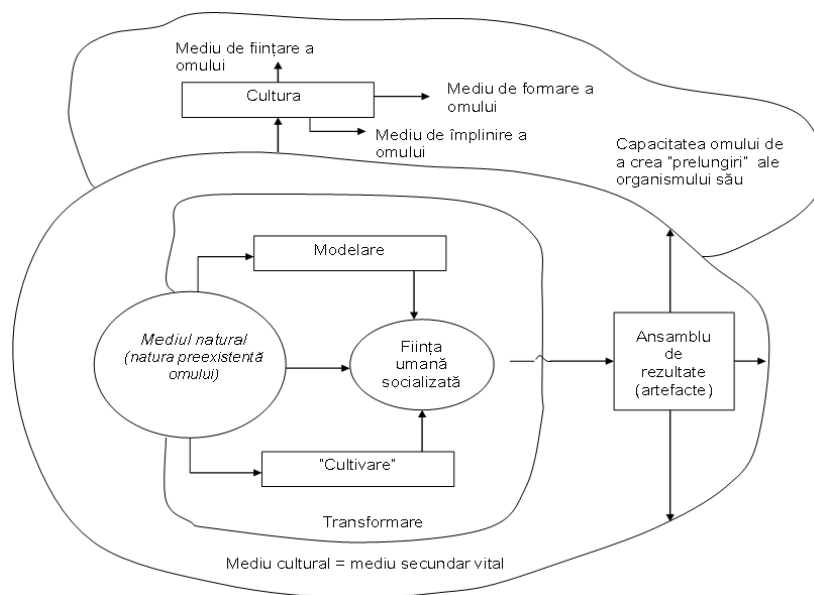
Mediu de fiinţare a omului

Cultura

Mediu de formare a omului

Mediu de împlinire a omului

Capacitatea omului de a crea "prelungiri" ale organismului său

Modelare

Mediul natural (natura preexistentă omului)

Fiinţa umană socializată

Ansamblu de rezultate (artefacte)

"Cultivare"

Transformare

Mediu cultural = mediu secundar vital